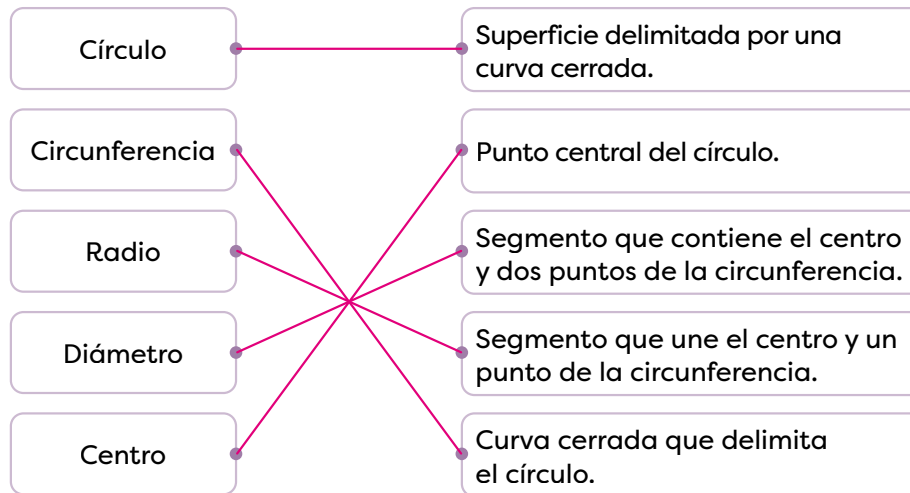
Círculo

Circunferencia

Radio

Diámetro

Centro

Superficie delimitada por una curva cerrada.

Punto central del círculo.

Segmento que contiene el centro y dos puntos de la circunferencia.

Segmento que une el centro y un punto de la circunferencia.

Curva cerrada que delimita el círculo.